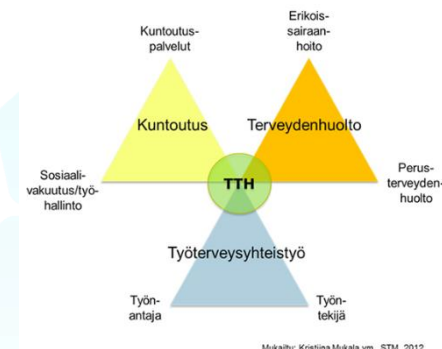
Kuntoutuspalvelut

Erikoissairaanhoito

Kuntoutus

Terveydenhuolto

Sosiaalivakuutus/työhallinto

TTH

Perusterveydenhuolto

Työterveysyhteistyö

Työnantaja

Työntekijä

Mukailtu: Kristiina Mukala ym., STM, 2012